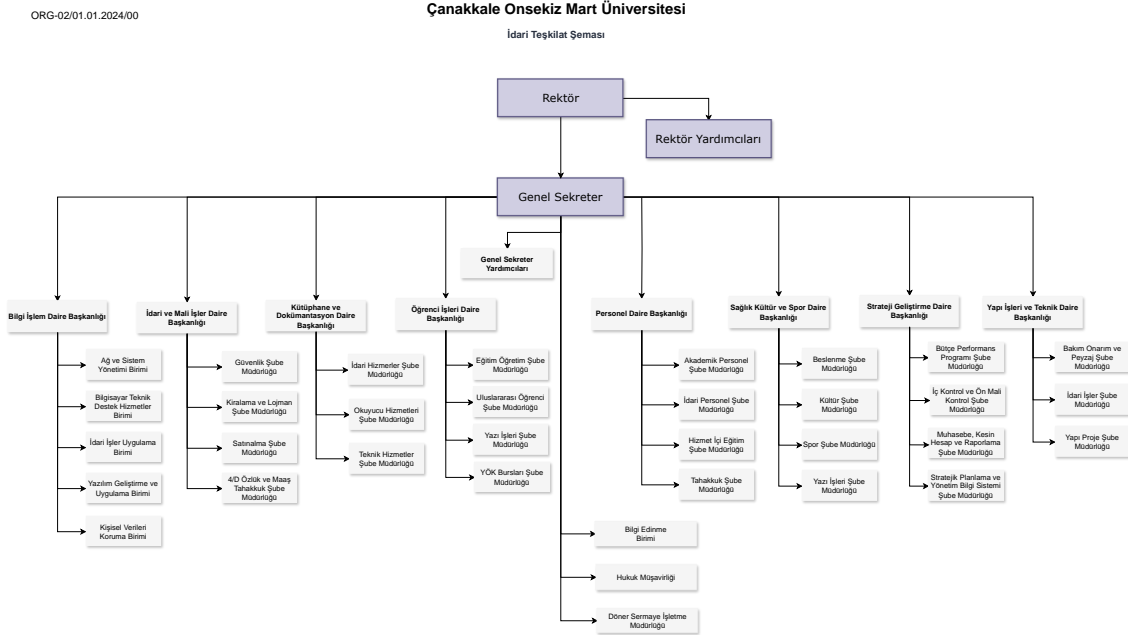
ORG-02/01.01.2024/00

Çanakkale Onsekiz Mart Üniversitesi

İdari Teşkilat Şeması

Rektör

Rektör Yardımcıları

Genel Sekreter

Genel Sekreter Yardımcıları

Bilgi İşlem Daire Başkanlığı

Ağ ve Sistem Yönetimi Birimi

Bilgisayar Teknik Destek Hizmetler Birimi

İdari İşler Uygulama Birimi

Yazılım Geliştirme ve Uygulama Birimi

Kişisel Verileri Koruma Birimi

İdari ve Mali İşler Daire Başkanlığı

Güvenlik Şube Müdürlüğü

Kiralama ve Lojman Şube Müdürlüğü

Satınalma Şube Müdürlüğü

4/D Özlük ve Maaş Tahakkuk Şube Müdürlüğü

Kütüphane ve Dokümantasyon Daire Başkanlığı

İdari Hizmerler Şube Müdürlüğü

Okuyucu Hizmetleri Şube Müdürlüğü

Teknik Hizmetler Şube Müdürlüğü

Öğrenci İşleri Daire Başkanlığı

Eğitim Öğretim Şube Müdürlüğü

Uluslararası Öğrenci Şube Müdürlüğü

Yazı İşleri Şube Müdürlüğü

YÖK Bursları Şube Müdürlüğü

Bilgi Edinme Birimi

Hukuk Müşavirliği

Döner Sermaye İşletme Müdürlüğü

Personel Daire Başkanlığı

Akademik Personel Şube Müdürlüğü

İdari Personel Şube Müdürlüğü

Hizmet İçi Eğitim Şube Müdürlüğü

Tahakkuk Şube Müdürlüğü

Sağlık Kültür ve Spor Daire Başkanlığı

Beslenme Şube Müdürlüğü

Kültür Şube Müdürlüğü

Spor Şube Müdürlüğü

Yazı İşleri Şube Müdürlüğü

Strateji Geliştirme Daire Başkanlığı

Bütçe Performans Programı Şube Müdürlüğü

İç Kontrol ve Ön Mali Kontrol Şube Müdürlüğü

Muhasebe, Kesin Hesap ve Raporlama Şube Müdürlüğü

Stratejik Planlama ve Yönetim Bilgi Sistemi Şube Müdürlüğü

Yapı İşleri ve Teknik Daire Başkanlığı

Bakım Onarım ve Peyzaj Şube Müdürlüğü

İdari İşler Şube Müdürlüğü

Yapı Proje Şube Müdürlüğü